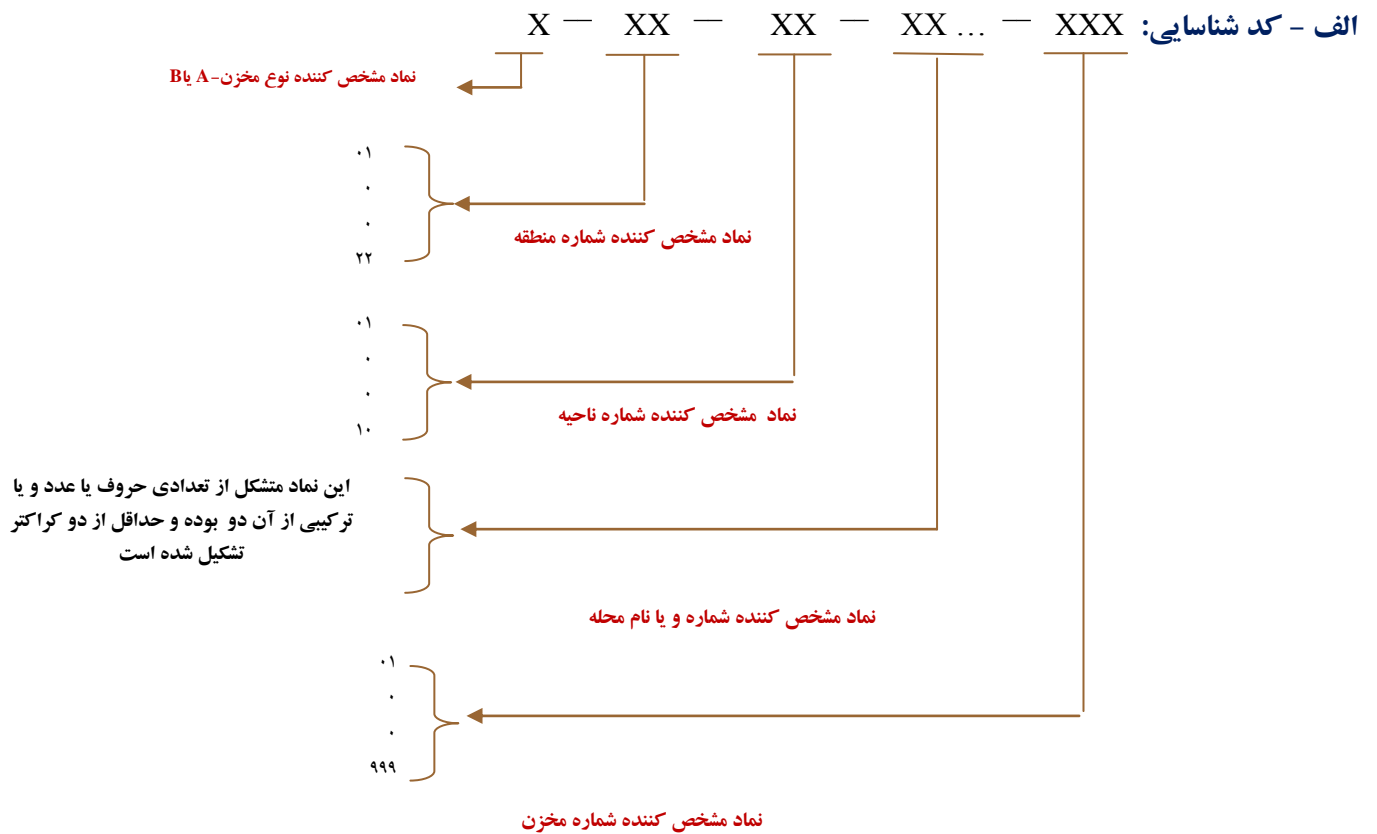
الف - کد شناسایی: XXX — XX… — XX — XX — X

نماد مشخص کننده نوع مخزن- A یا B

۰۱
۰
۰
۲۲
نماد مشخص کننده شماره منطقه

۰۱
۰
۰
۱۰
نماد مشخص کننده شماره ناحیه

این نماد متشکل از تعدادی حروف یا عدد و یا ترکیبی از آن دو بوده و حداقل از دو کراکتر تشکیل شده است

نماد مشخص کننده شماره و یا نام محله

۰۱
۰
۰
۹۹۹
نماد مشخص کننده شماره مخزن